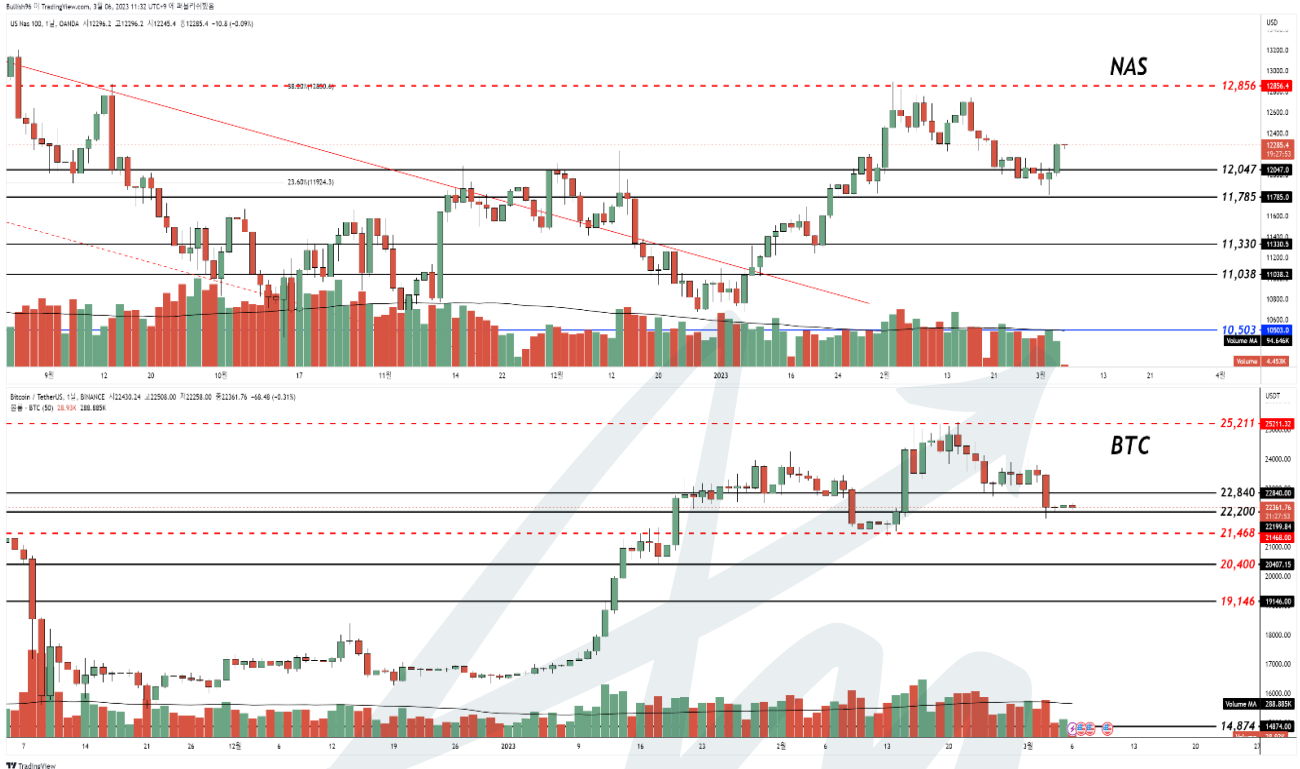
Bullish96 이 TradingView.com, 3월 06, 2023 11:32 UTC+9 에 퍼블리쉬함

US Nas 100, 1일, OANDA 시12296.2 고12296.2 저12245.4 종12285.4 −10.8 (−0.09%)

USD

NAS

38.60%(12860.6)

23.60%(11924.3)

12,856
12,047
11,785
11,330
11,038
10,503

12856.4
12285.4
19:27:53
12047.0
11785.0
11330.5
11038.2
10503.0
Volume MA 94.646K
Volume 4.453K

13300.0
13000.0
12800.0
12600.0
12400.0
12000.0
11800.0
11600.0
11400.0
11200.0
10800.0
10600.0

9월 12 20 10월 17 11월 14 22 12월 12 20 2023 16 24 2월 13 21 3월 13 21 4월

Bitcoin / TetherUS, 1일, BINANCE 시22430.24 고22508.00 저22258.00 종22361.76 −68.48 (−0.31%)
볼륨 · BTC (50) 28.93K 288.885K

USDT

BTC

25,211
22,840
22,200
21,468
20,400
19,146
14,874

25211.32
24000.00
22840.00
22361.76
21:27:53
22199.84
21468.00
21000.00
20407.15
20000.00
19146.00
18000.00
17000.00
16000.00
Volume MA 288.885K
14874.00

7 14 21 28 12월 6 12 19 26 2023 9 16 23 2월 6 13 20 27 3월 6 13 20 27

TradingView